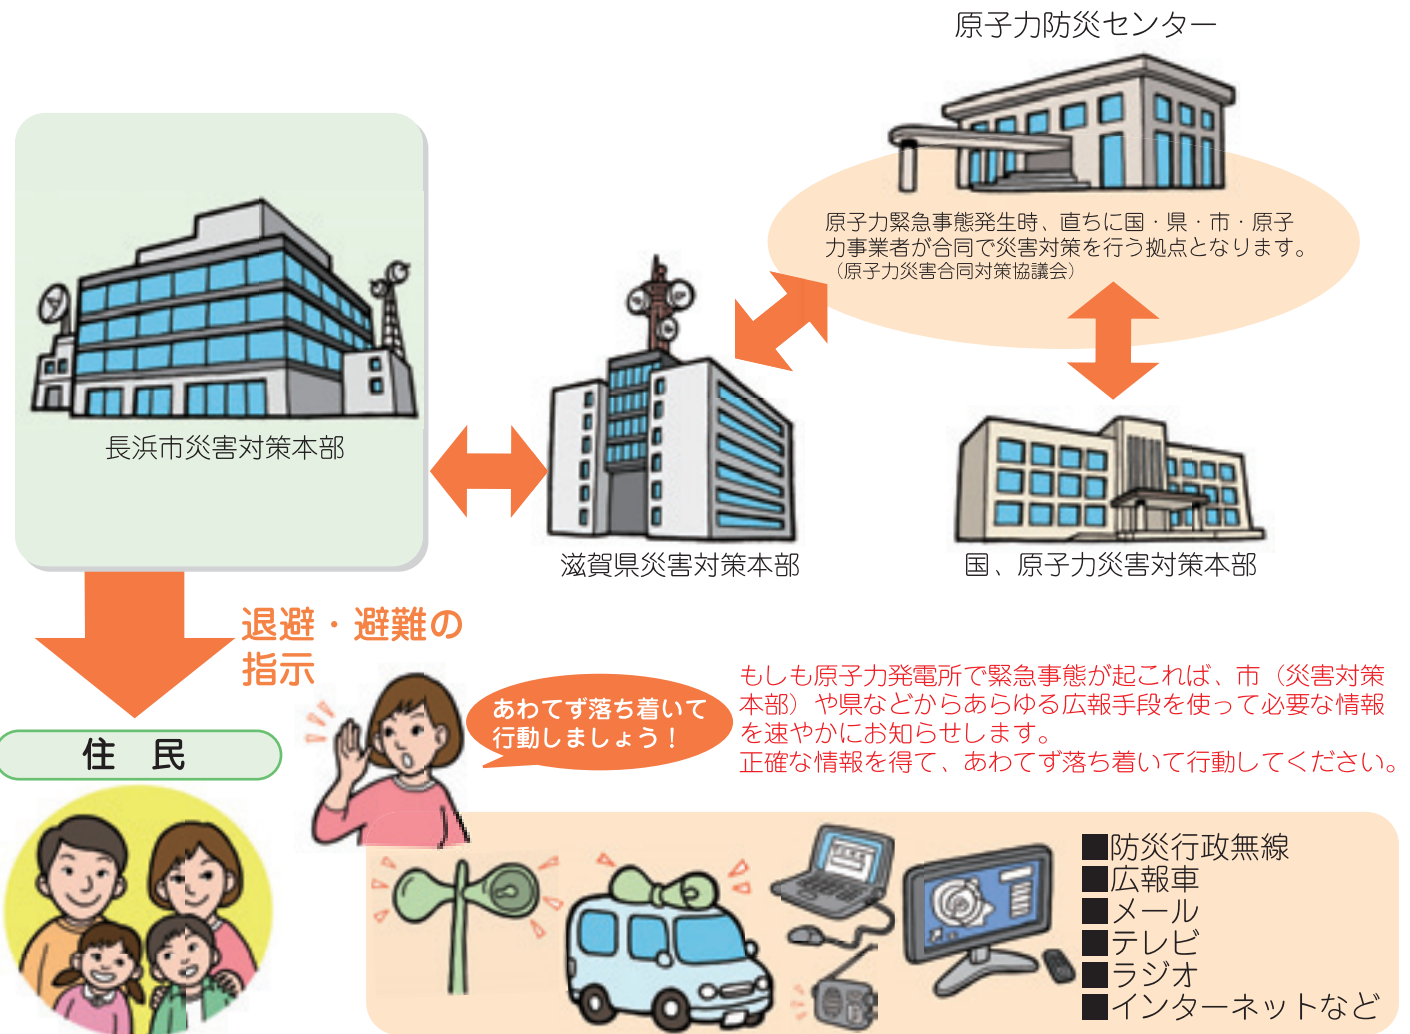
原子力防災センター

原子力緊急事態発生時、直ちに国・県・市・原子力事業者が合同で災害対策を行う拠点となります。
（原子力災害合同対策協議会）

長浜市災害対策本部

滋賀県災害対策本部

国、原子力災害対策本部

退避・避難の指示

住　民

あわてず落ち着いて行動しましょう！

もしも原子力発電所で緊急事態が起これば、市（災害対策本部）や県などからあらゆる広報手段を使って必要な情報を速やかにお知らせします。
正確な情報を得て、あわてず落ち着いて行動してください。

■防災行政無線
■広報車
■メール
■テレビ
■ラジオ
■インターネットなど